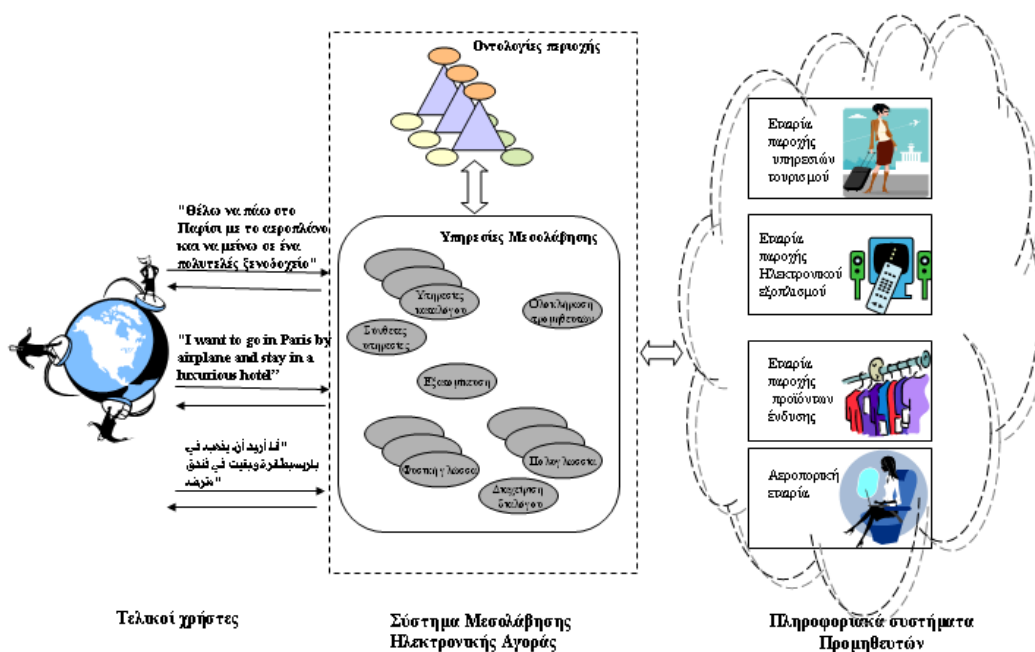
Οντολογίες παροχής

"Θέλω να πάω στο Παρίσι με το αεροπλάνο και να μείνω σε ένα πολυτελές ξενοδοχείο"

"I want to go in Paris by airplane and stay in a luxurious hotel"

"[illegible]"

Υπηρεσίες Μεσολάβησης

Υπηρεσίες καταλόγου

Ολοκλήρωση προμηθευτών

Σύνθετες υπηρεσίες

Εξατομίκευση

Φυσική γλώσσα

Πολυγλωσσία

Διαχείριση διαλόγου

Εταιρία παροχής υπηρεσιών τουρισμού

Εταιρία παροχής Ηλεκτρονικού εξοπλισμού

Εταιρία παροχής προϊόντων ένδυσης

Αεροπορική εταιρία

Τελικοί χρήστες

Σύστημα Μεσολάβησης Ηλεκτρονικής Αγοράς

Πληροφοριακά συστήματα Προμηθευτών